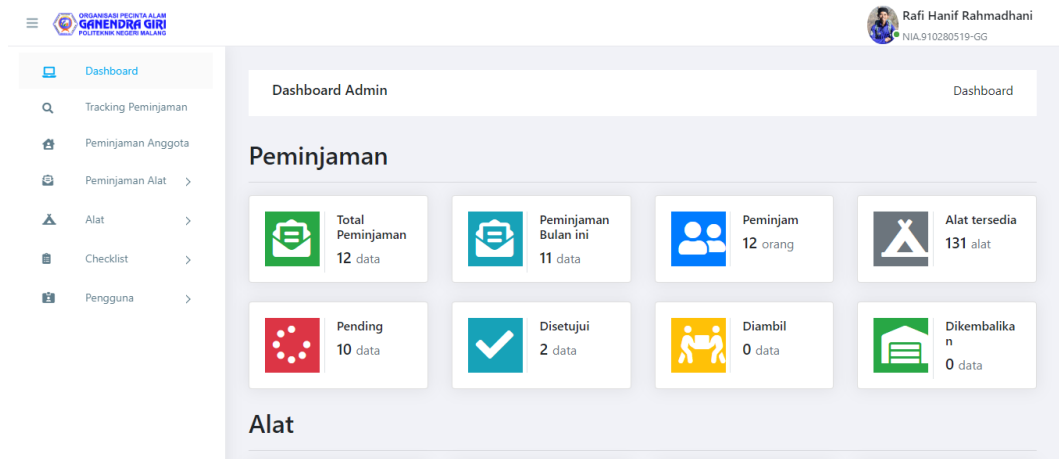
ORGANISASI PECINTA ALAM
GANENDRA GIRI
POLITEKNIK NEGERI MALANG

Rafi Hanif Rahmadhani
NIA.910280519-GG

Dashboard
Tracking Peminjaman
Peminjaman Anggota
Peminjaman Alat >
Alat >
Checklist >
Pengguna >

Dashboard Admin

Dashboard

Peminjaman

Total Peminjaman
12 data

Peminjaman Bulan ini
11 data

Peminjam
12 orang

Alat tersedia
131 alat

Pending
10 data

Disetujui
2 data

Diambil
0 data

Dikembalikan
0 data

Alat